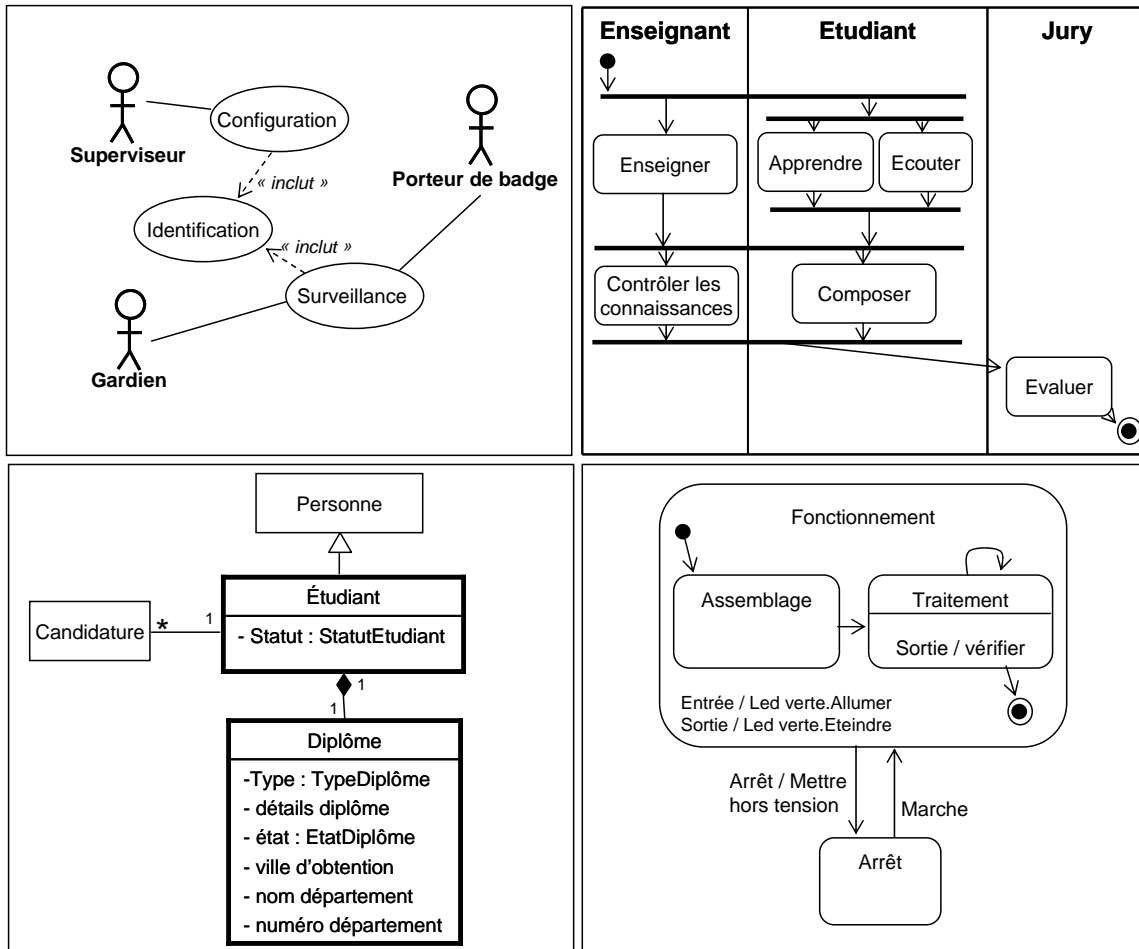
Superviseur

Configuration

« inclut »

Porteur de badge

Identification

« inclut »

Surveillance

Gardien

Enseignant

Etudiant

Jury

Enseigner

Apprendre

Ecouter

Contrôler les connaissances

Composer

Evaluer

Personne

Candidature

*

1

Étudiant

- Statut : StatutEtudiant

1

1

Diplôme

-Type : TypeDiplôme
- détails diplôme
- état : EtatDiplôme
- ville d'obtention
- nom département
- numéro département

Fonctionnement

Assemblage

Traitement

Sortie / vérifier

Entrée / Led verte.Allumer
Sortie / Led verte.Eteindre

Arrêt / Mettre hors tension

Marche

Arrêt